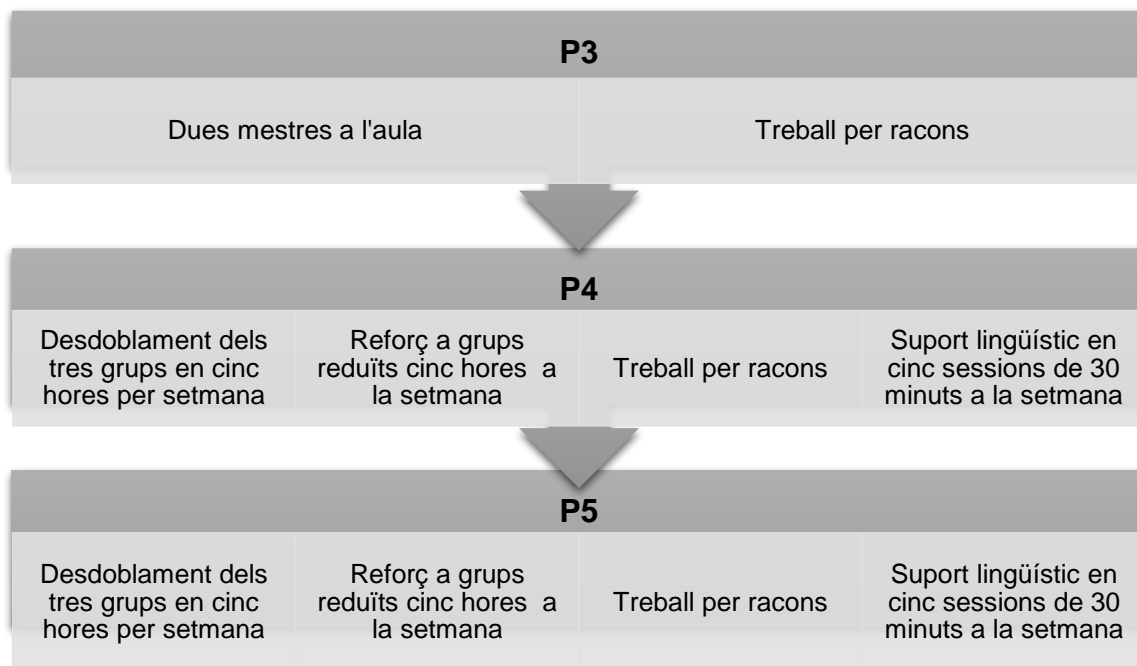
P3

Dues mestres a l'aula

Treball per racons

P4

Desdoblament dels tres grups en cinc hores per setmana

Reforç a grups reduïts cinc hores a la setmana

Treball per racons

Suport lingüístic en cinc sessions de 30 minuts a la setmana

P5

Desdoblament dels tres grups en cinc hores per setmana

Reforç a grups reduïts cinc hores a la setmana

Treball per racons

Suport lingüístic en cinc sessions de 30 minuts a la setmana